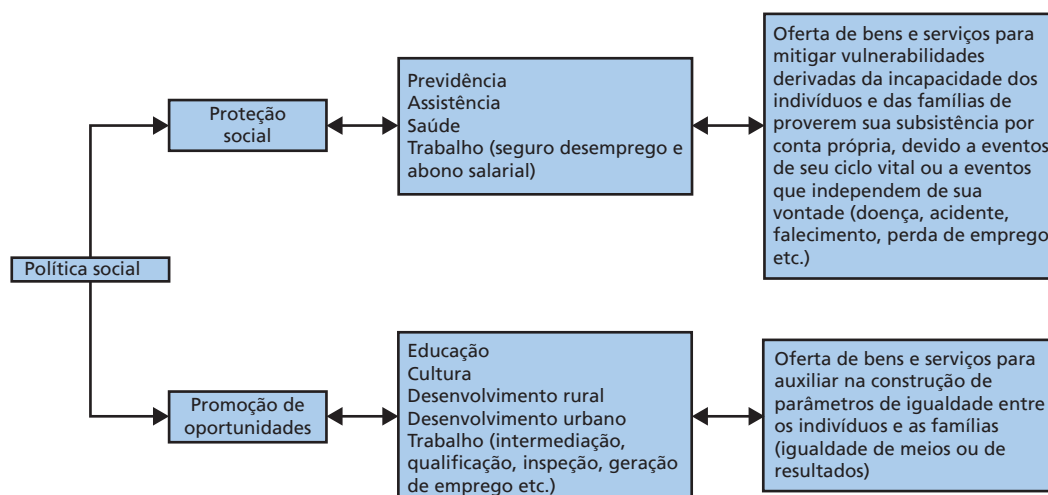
Política social

Proteção social

Previdência
Assistência
Saúde
Trabalho (seguro desemprego e abono salarial)

Oferta de bens e serviços para mitigar vulnerabilidades derivadas da incapacidade dos indivíduos e das famílias de proverem sua subsistência por conta própria, devido a eventos de seu ciclo vital ou a eventos que independem de sua vontade (doença, acidente, falecimento, perda de emprego etc.)

Promoção de oportunidades

Educação
Cultura
Desenvolvimento rural
Desenvolvimento urbano
Trabalho (intermediação, qualificação, inspeção, geração de emprego etc.)

Oferta de bens e serviços para auxiliar na construção de parâmetros de igualdade entre os indivíduos e as famílias (igualdade de meios ou de resultados)